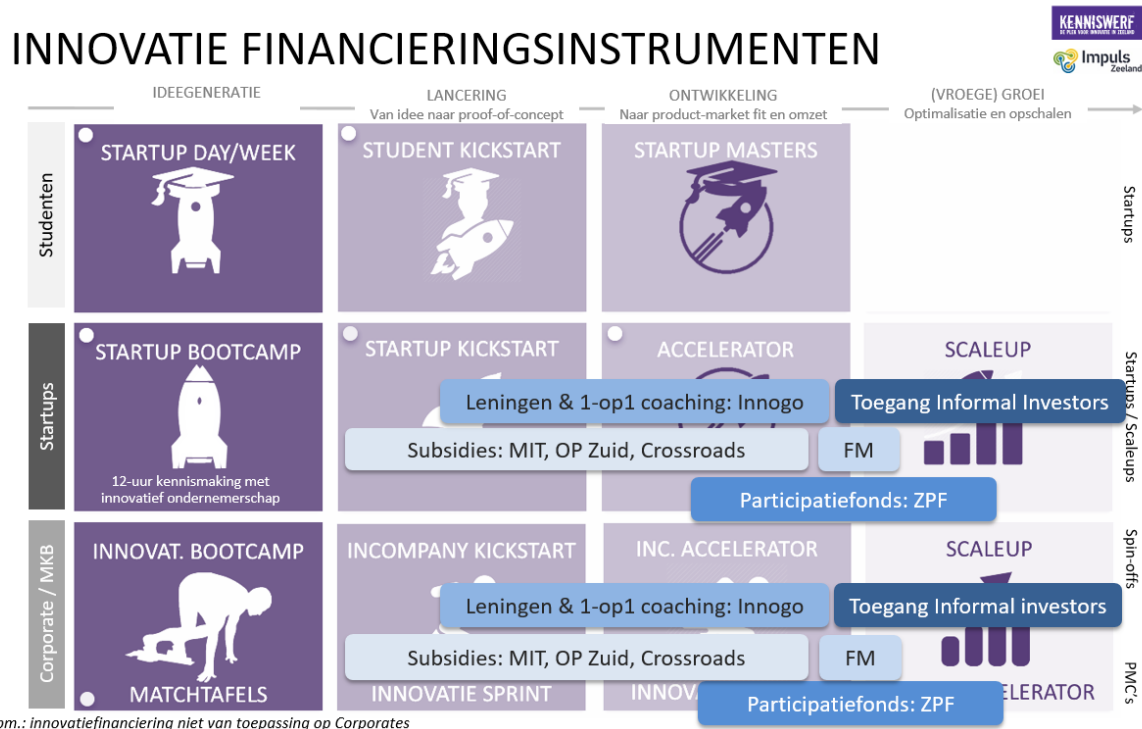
INNOVATIE FINANCIERINGSINSTRUMENTEN

KENNISWERF

Impuls Zeeland

IDEEGENERATIE

LANCERING
Van idee naar proof-of-concept

ONTWIKKELING
Naar product-market fit en omzet

(VROEGE) GROEI
Optimalisatie en opschalen

Studenten

STARTUP DAY/WEEK

STUDENT KICKSTART

STARTUP MASTERS

Startups

Startups

STARTUP BOOTCAMP

12-uur kennismaking met innovatief ondernemerschap

STARTUP KICKSTART

ACCELERATOR

SCALEUP

Startups / Scaleups

Leningen & 1-op1 coaching: Innogo

Toegang Informal Investors

Subsidies: MIT, OP Zuid, Crossroads

FM

Participatiefonds: ZPF

Corporate / MKB

INNOVAT. BOOTCAMP

MATCHTAFELS

INCOMPANY KICKSTART

INNOVATIE SPRINT

INC. ACCELERATOR

INNOVA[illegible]

SCALEUP

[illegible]ELERATOR

Spin-offs

PMC's

Leningen & 1-op1 coaching: Innogo

Toegang Informal investors

Subsidies: MIT, OP Zuid, Crossroads

FM

Participatiefonds: ZPF

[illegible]om.: innovatiefinanciering niet van toepassing op Corporates